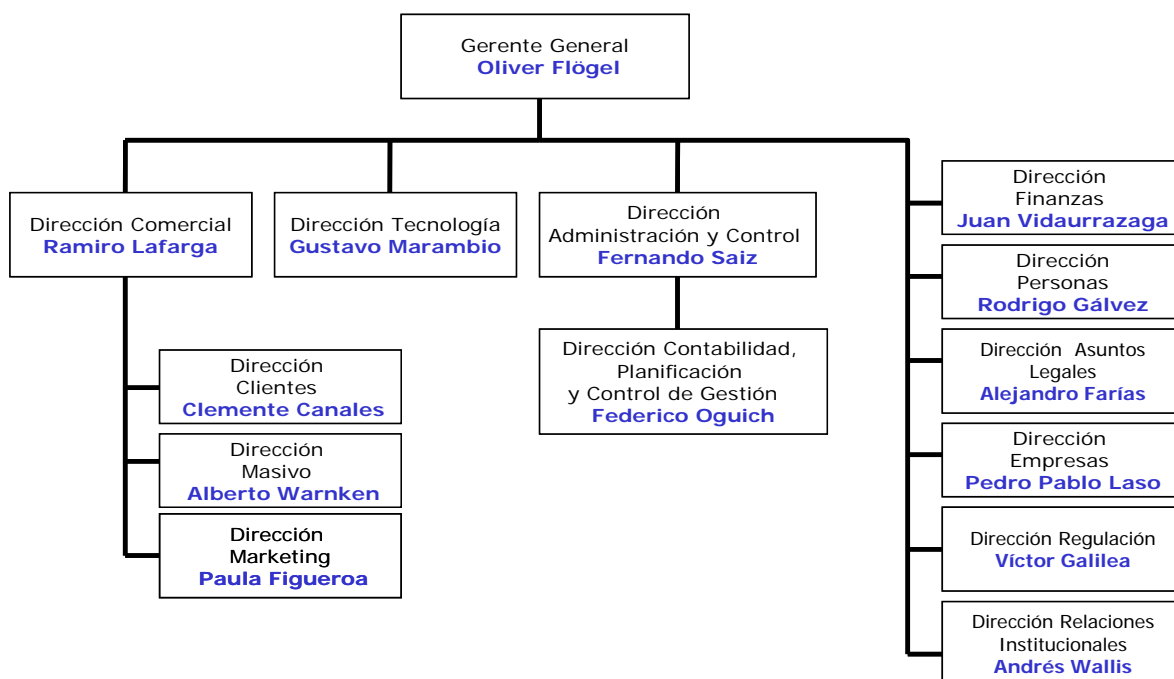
Gerente General
Oliver Flögel

Dirección Comercial
Ramiro Lafarga

Dirección Tecnología
Gustavo Marambio

Dirección Administración y Control
Fernando Saiz

Dirección Finanzas
Juan Vidaurrazaga

Dirección Personas
Rodrigo Gálvez

Dirección Asuntos Legales
Alejandro Farías

Dirección Empresas
Pedro Pablo Laso

Dirección Regulación
Víctor Galilea

Dirección Relaciones Institucionales
Andrés Wallis

Dirección Clientes
Clemente Canales

Dirección Masivo
Alberto Warnken

Dirección Marketing
Paula Figueroa

Dirección Contabilidad, Planificación y Control de Gestión
Federico Oguich